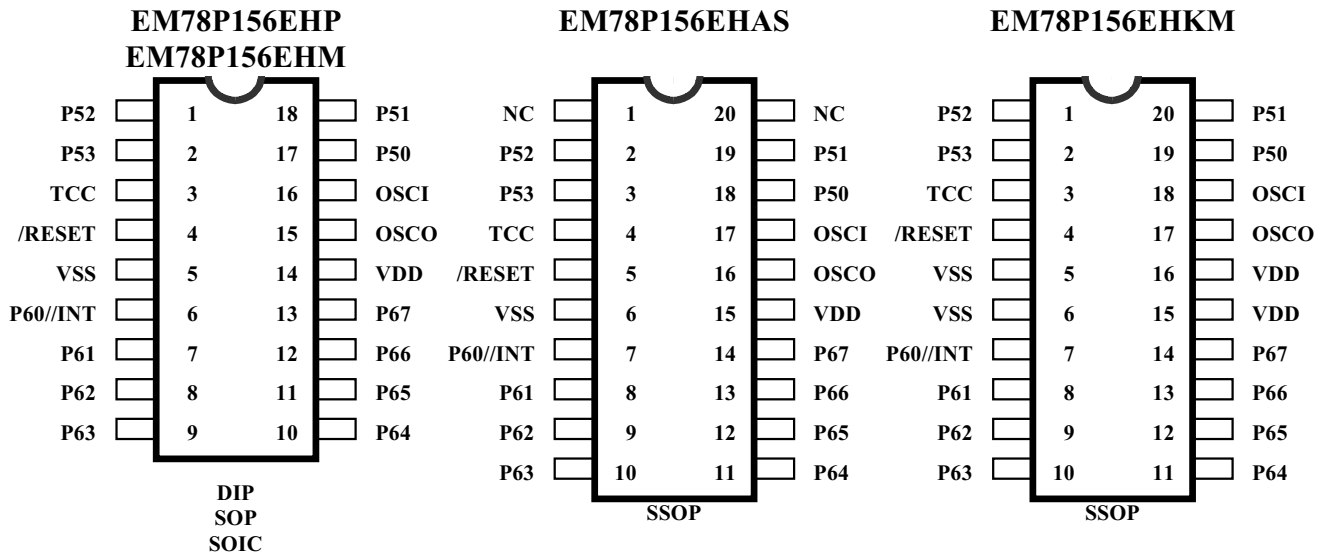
EM78P156EHP
EM78P156EHM

| | | | |
|---|---|---|---|
| P52 | 1 | 18 | P51 |
| P53 | 2 | 17 | P50 |
| TCC | 3 | 16 | OSCI |
| /RESET | 4 | 15 | OSCO |
| VSS | 5 | 14 | VDD |
| P60//INT | 6 | 13 | P67 |
| P61 | 7 | 12 | P66 |
| P62 | 8 | 11 | P65 |
| P63 | 9 | 10 | P64 |

DIP
SOP
SOIC

EM78P156EHAS

| | | | |
|---|---|---|---|
| NC | 1 | 20 | NC |
| P52 | 2 | 19 | P51 |
| P53 | 3 | 18 | P50 |
| TCC | 4 | 17 | OSCI |
| /RESET | 5 | 16 | OSCO |
| VSS | 6 | 15 | VDD |
| P60//INT | 7 | 14 | P67 |
| P61 | 8 | 13 | P66 |
| P62 | 9 | 12 | P65 |
| P63 | 10 | 11 | P64 |

SSOP

EM78P156EHKM

| | | | |
|---|---|---|---|
| P52 | 1 | 20 | P51 |
| P53 | 2 | 19 | P50 |
| TCC | 3 | 18 | OSCI |
| /RESET | 4 | 17 | OSCO |
| VSS | 5 | 16 | VDD |
| VSS | 6 | 15 | VDD |
| P60//INT | 7 | 14 | P67 |
| P61 | 8 | 13 | P66 |
| P62 | 9 | 12 | P65 |
| P63 | 10 | 11 | P64 |

SSOP